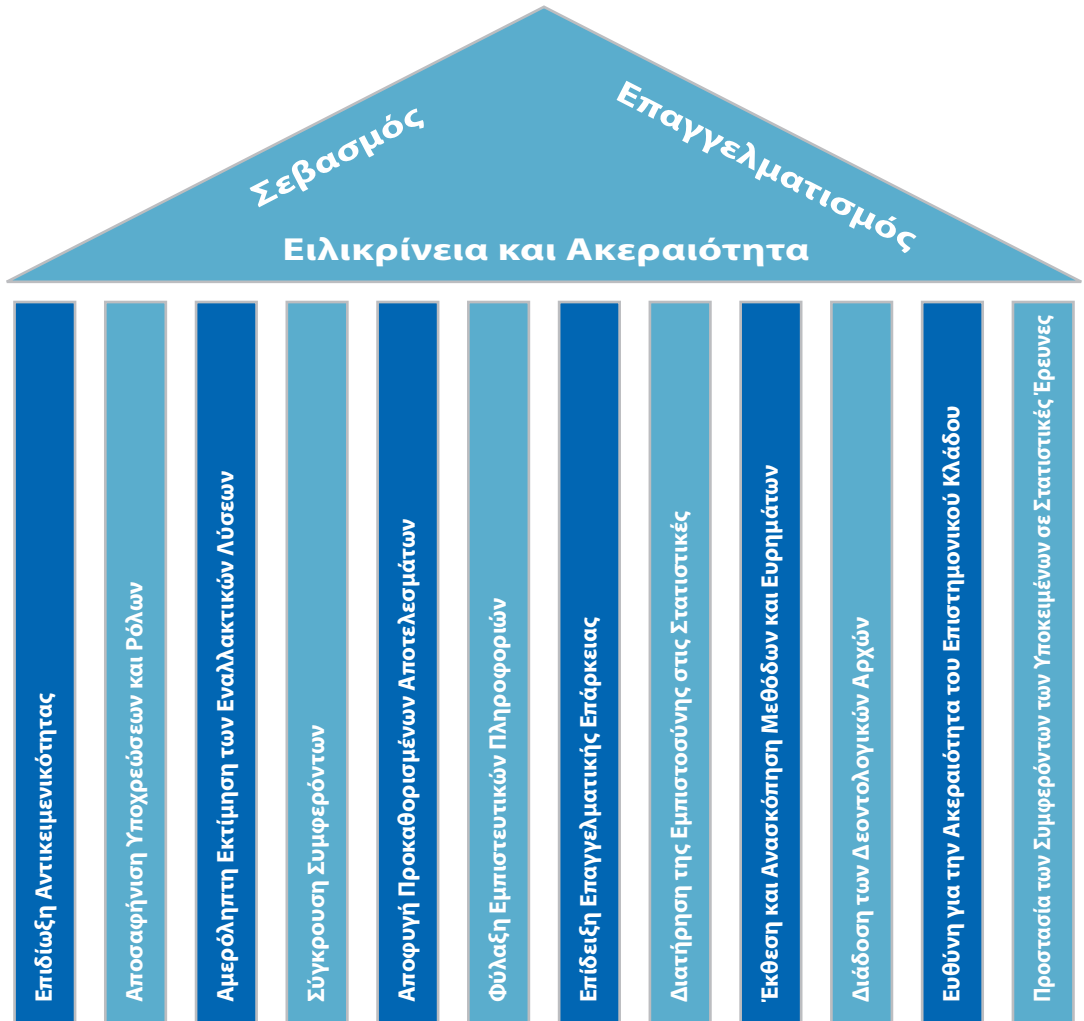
Σεβασμός

Επαγγελματισμός

Ειλικρίνεια και Ακεραιότητα

Επιδίωξη Αντικειμενικότητας

Αποσαφήνιση Υποχρεώσεων και Ρόλων

Αμερόληπτη Εκτίμηση των Εναλλακτικών Λύσεων

Σύγκρουση Συμφερόντων

Αποφυγή Προκαθορισμένων Αποτελεσμάτων

Φύλαξη Εμπιστευτικών Πληροφοριών

Επίδειξη Επαγγελματικής Επάρκειας

Διατήρηση της Εμπιστοσύνης στις Στατιστικές

Έκθεση και Ανασκόπηση Μεθόδων και Ευρημάτων

Διάδοση των Δεοντολογικών Αρχών

Ευθύνη για την Ακεραιότητα του Επιστημονικού Κλάδου

Προστασία των Συμφερόντων των Υποκειμένων σε Στατιστικές Έρευνες